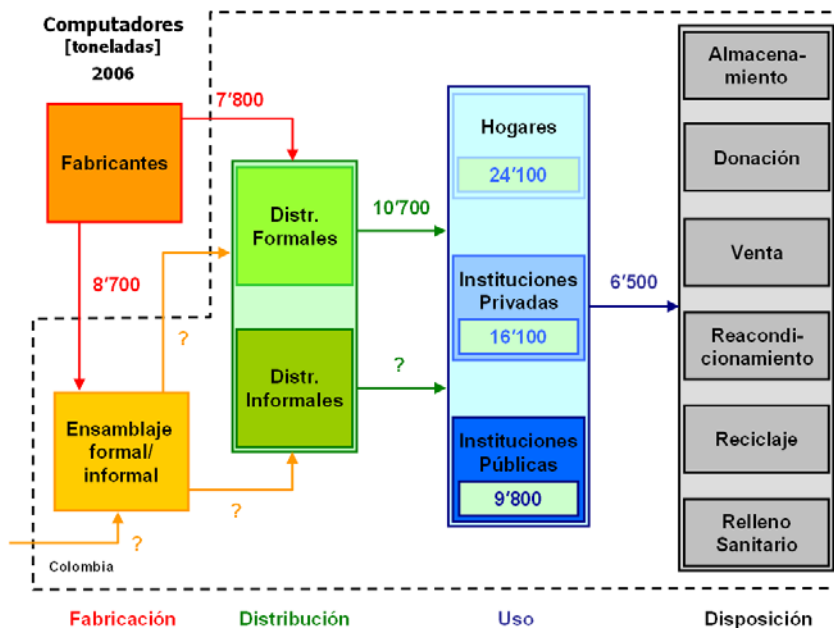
Computadores
[toneladas]
2006

Fabricantes

7'800

8'700

Ensamblaje formal/ informal

?

?

?

Colombia

Distr. Formales

Distr. Informales

10'700

?

Hogares

24'100

Instituciones Privadas

16'100

Instituciones Públicas

9'800

6'500

Almacenamiento

Donación

Venta

Reacondicionamiento

Reciclaje

Relleno Sanitario

Fabricación

Distribución

Uso

Disposición